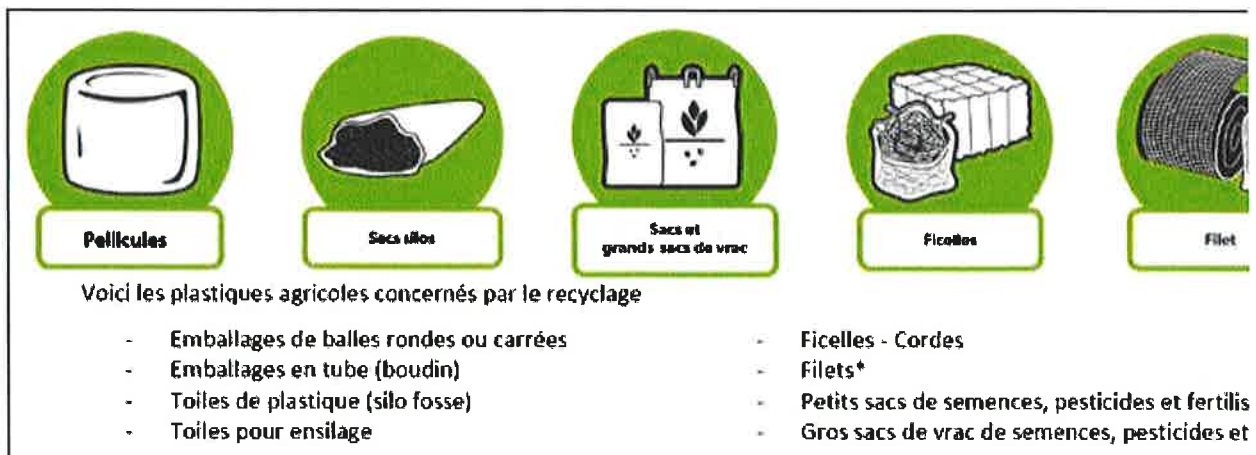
Pellicules

Sacs silos

Sacs et grands sacs de vrac

Ficelles

Filet

Voici les plastiques agricoles concernés par le recyclage

- Emballages de balles rondes ou carrées
- Emballages en tube (boudin)
- Toiles de plastique (silo fosse)
- Toiles pour ensilage

- Ficelles - Cordes
- Filets*
- Petits sacs de semences, pesticides et fertilis
- Gros sacs de vrac de semences, pesticides et